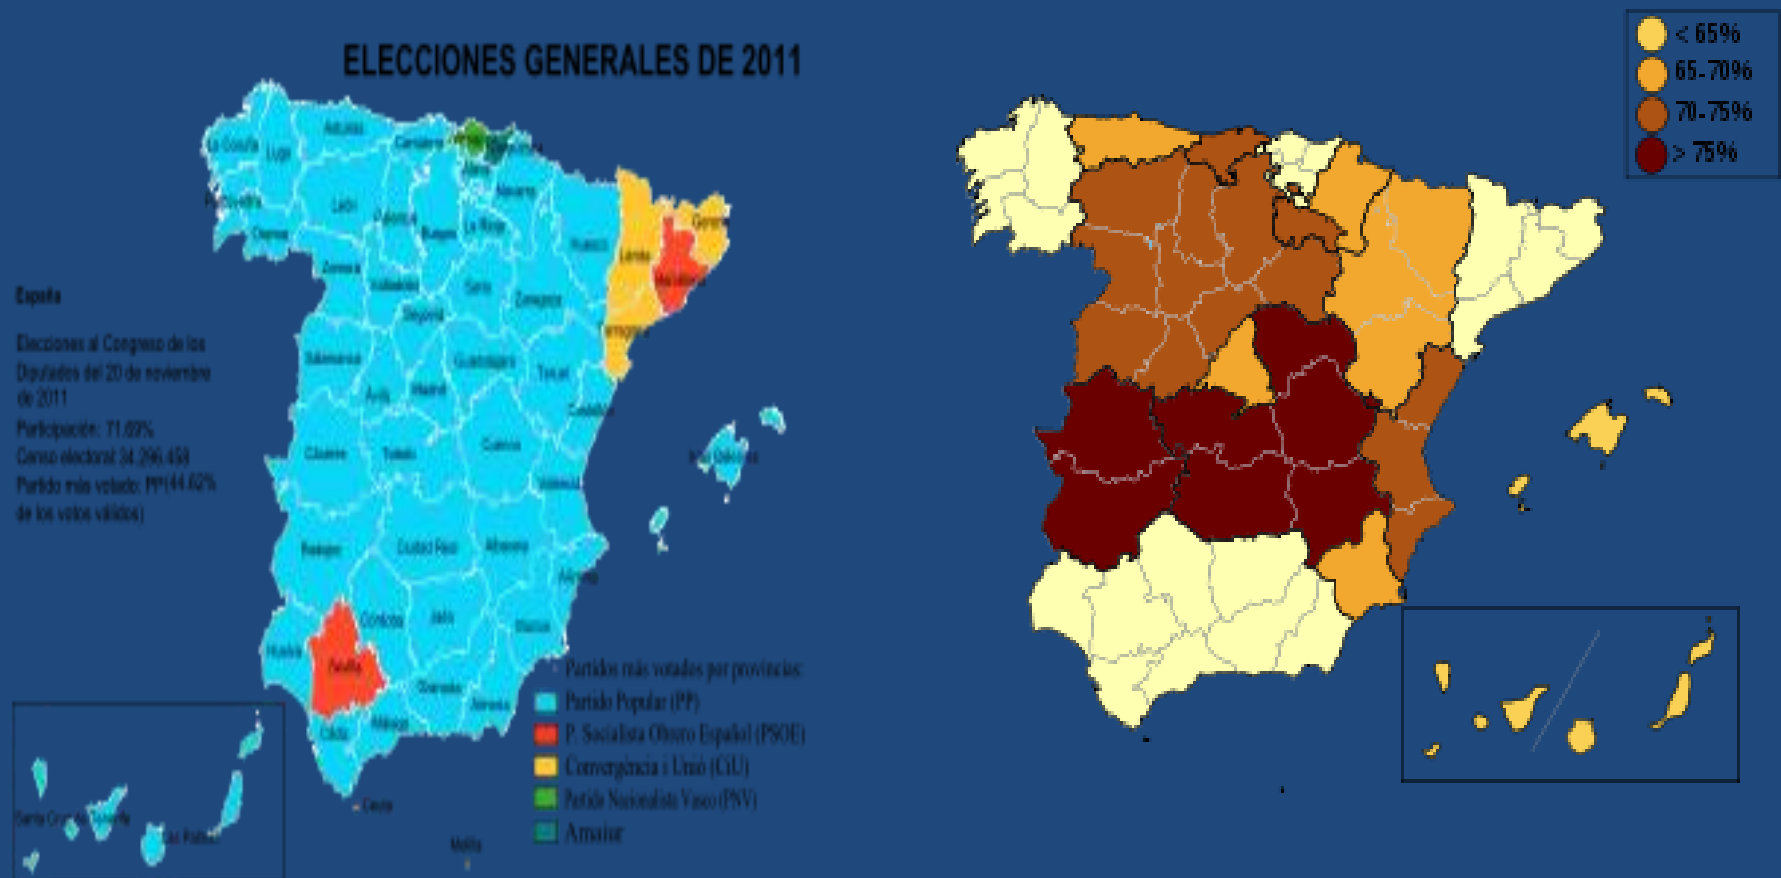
ELECCIONES GENERALES DE 2011

España

Elecciones al Congreso de los Diputados del 20 de noviembre de 2011
Participación: 71.69%
Censo electoral 34.296.458
Partido más votado: PP(44.62% de los votos válidos)

A Coruña, Lugo, Asturias, Cantabria, Pontevedra, Ourense, León, Palencia, Burgos, La Rioja, Navarra, Álava, Huesca, Girona, Lleida, Barcelona, Zamora, Valladolid, Soria, Zaragoza, Tarragona, Segovia, Salamanca, Guadalajara, Teruel, Ávila, Madrid, Castellón, Cáceres, Toledo, Cuenca, Valencia, Illes Balears, Badajoz, Ciudad Real, Albacete, Alicante, Córdoba, Jaén, Murcia, Huelva, Sevilla, Granada, Almería, Cádiz, Málaga, Ceuta, Melilla, Santa Cruz de Tenerife, Las Palmas

Partidos más votados por provincias:
Partido Popular (PP)
P. Socialista Obrero Español (PSOE)
Convergència i Unió (CiU)
Partido Nacionalista Vasco (PNV)
Amaiur

< 65%
65-70%
70-75%
> 75%